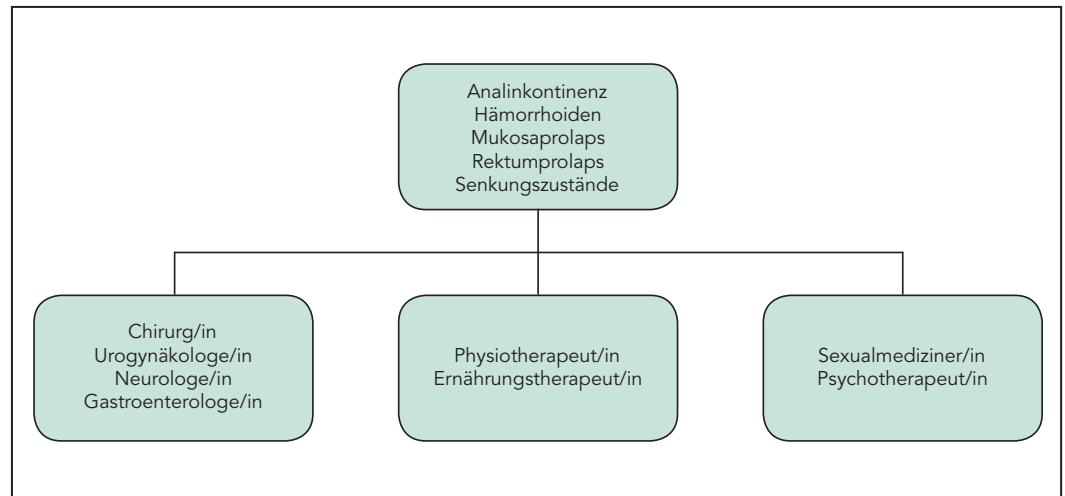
Analinkontinenz
Hämorrhoiden
Mukosaprolaps
Rektumprolaps
Senkungszustände

Chirurg/in
Urogynäkologe/in
Neurologe/in
Gastroenterologe/in

Physiotherapeut/in
Ernährungstherapeut/in

Sexualmediziner/in
Psychotherapeut/in